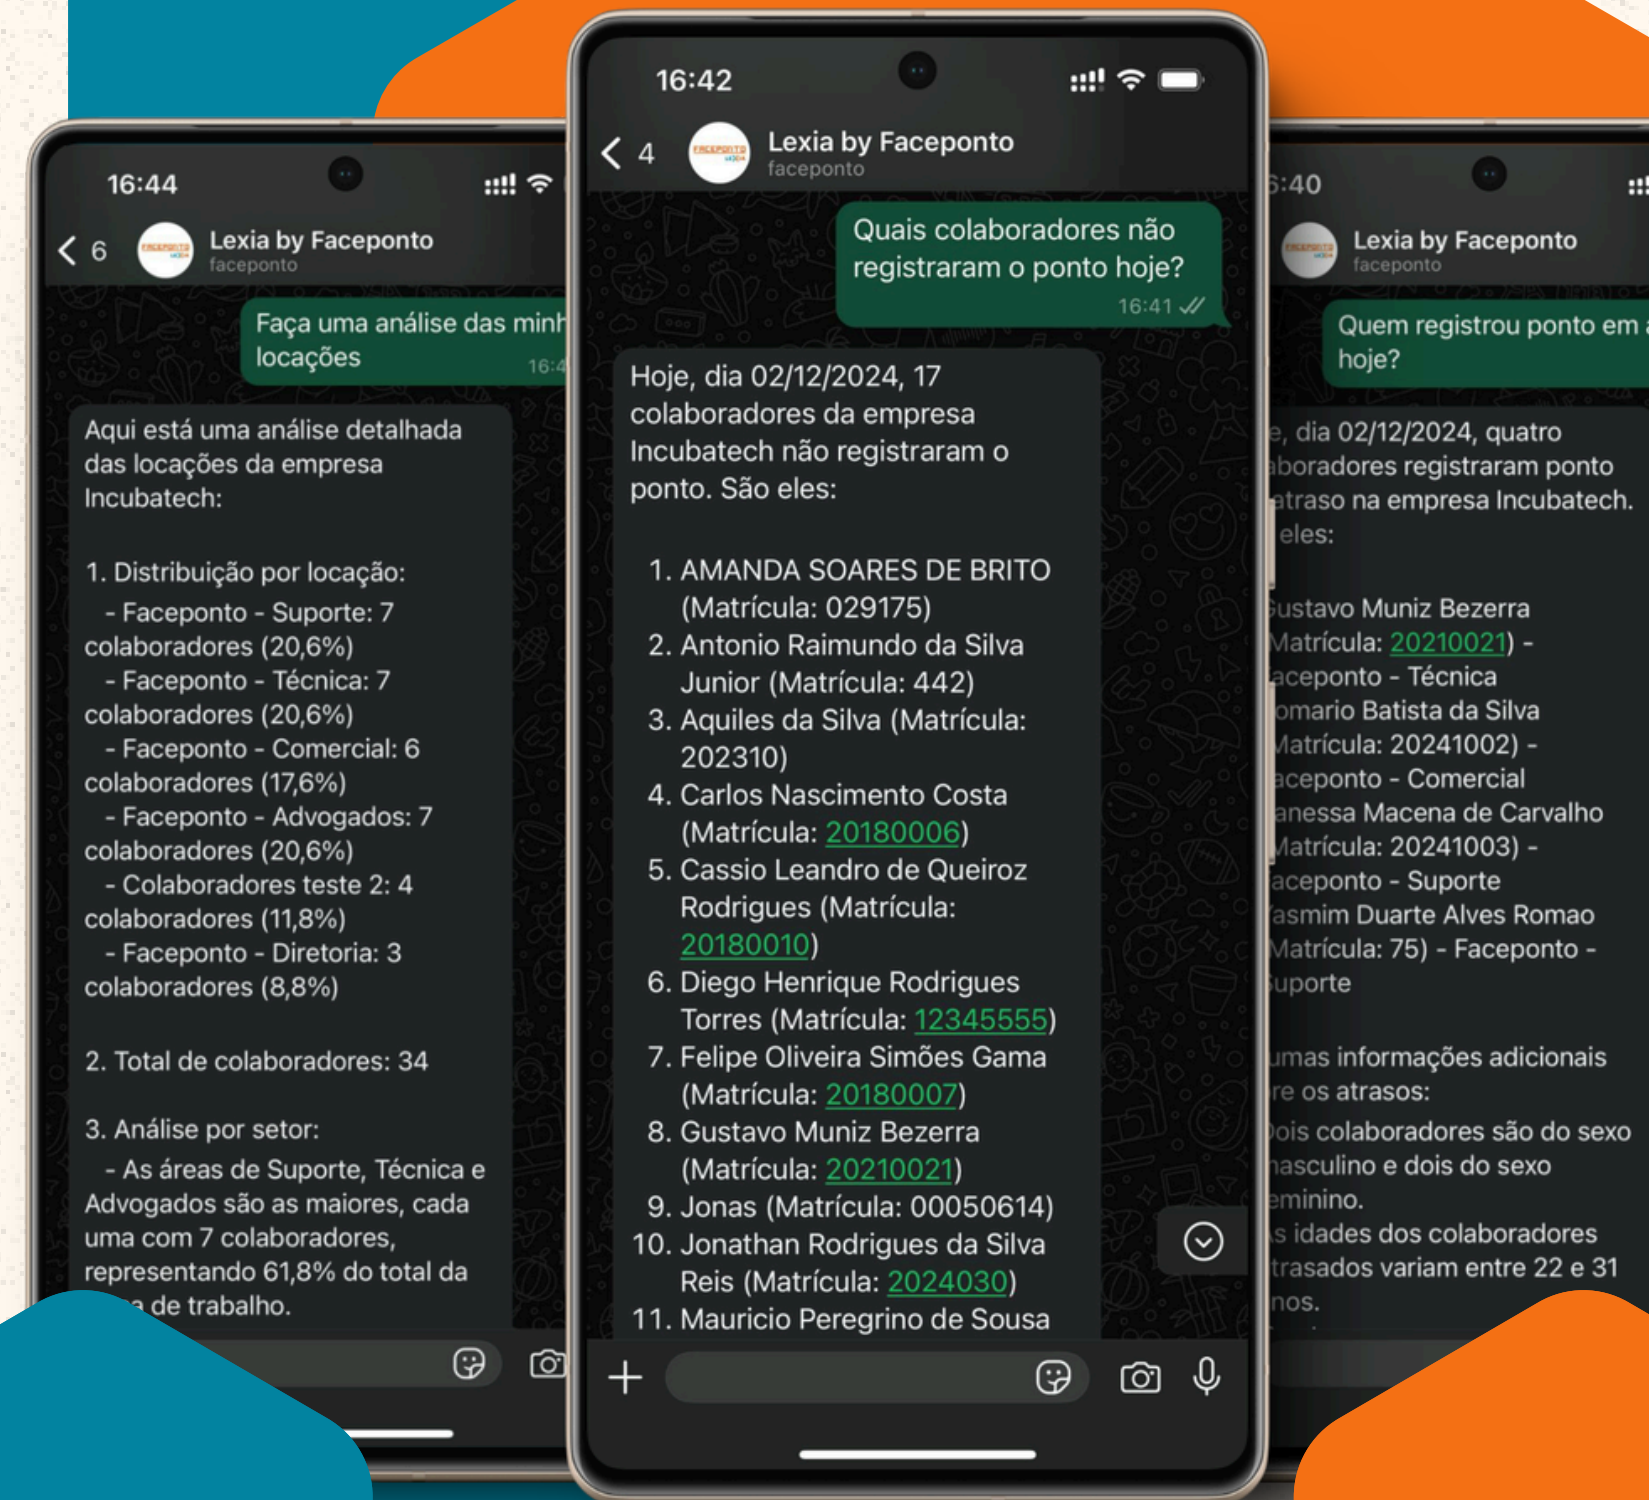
16:44

6 Lexia by Faceponto
faceponto

Faça uma análise das minh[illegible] locações
16:4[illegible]

Aqui está uma análise detalhada das locações da empresa Incubatech:

1. Distribuição por locação:
- Faceponto - Suporte: 7 colaboradores (20,6%)
- Faceponto - Técnica: 7 colaboradores (20,6%)
- Faceponto - Comercial: 6 colaboradores (17,6%)
- Faceponto - Advogados: 7 colaboradores (20,6%)
- Colaboradores teste 2: 4 colaboradores (11,8%)
- Faceponto - Diretoria: 3 colaboradores (8,8%)

2. Total de colaboradores: 34

3. Análise por setor:
- As áreas de Suporte, Técnica e Advogados são as maiores, cada uma com 7 colaboradores, representando 61,8% do total da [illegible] de trabalho.

16:42

4 Lexia by Faceponto
faceponto

Quais colaboradores não registraram o ponto hoje?
16:41

Hoje, dia 02/12/2024, 17 colaboradores da empresa Incubatech não registraram o ponto. São eles:

1. AMANDA SOARES DE BRITO (Matrícula: 029175)
2. Antonio Raimundo da Silva Junior (Matrícula: 442)
3. Aquiles da Silva (Matrícula: 202310)
4. Carlos Nascimento Costa (Matrícula: 20180006)
5. Cassio Leandro de Queiroz Rodrigues (Matrícula: 20180010)
6. Diego Henrique Rodrigues Torres (Matrícula: 12345555)
7. Felipe Oliveira Simões Gama (Matrícula: 20180007)
8. Gustavo Muniz Bezerra (Matrícula: 20210021)
9. Jonas (Matrícula: 00050614)
10. Jonathan Rodrigues da Silva Reis (Matrícula: 2024030)
11. Mauricio Peregrino de Sousa

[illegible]:40

Lexia by Faceponto
faceponto

Quem registrou ponto em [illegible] hoje?

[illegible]e, dia 02/12/2024, quatro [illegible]boradores registraram ponto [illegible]atraso na empresa Incubatech. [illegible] eles:

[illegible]ustavo Muniz Bezerra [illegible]Matrícula: 20210021) - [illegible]aceponto - Técnica
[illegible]omario Batista da Silva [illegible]Matrícula: 20241002) - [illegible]aceponto - Comercial
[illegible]anessa Macena de Carvalho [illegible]Matrícula: 20241003) - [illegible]aceponto - Suporte
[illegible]asmim Duarte Alves Romao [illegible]Matrícula: 75) - Faceponto - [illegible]uporte

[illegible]umas informações adicionais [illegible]re os atrasos:
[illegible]ois colaboradores são do sexo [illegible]asculino e dois do sexo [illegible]eminino.
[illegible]s idades dos colaboradores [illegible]trasados variam entre 22 e 31 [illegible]nos.